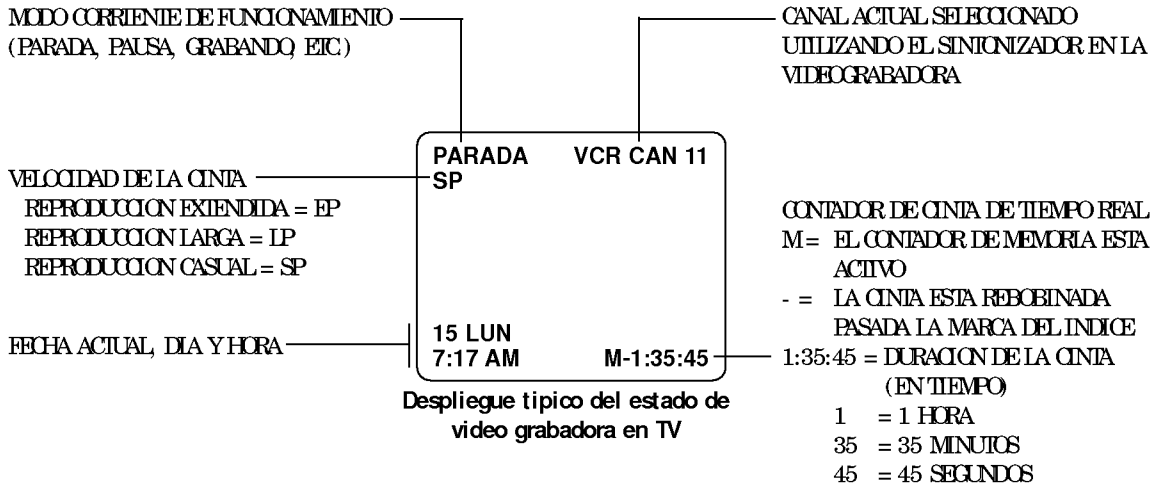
MODO CORRIENTE DE FUNCIONAMIENTO
(PARADA, PAUSA, GRABANDO, ETC.)

CANAL ACTUAL SELECCIONADO UTILIZANDO EL SINTONIZADOR EN LA VIDEOGRABADORA

PARADA VCR CAN 11
SP

VELOCIDAD DE LA CINTA
REPRODUCCION EXTENDIDA = EP
REPRODUCCION LARGA = LP
REPRODUCCION CASUAL = SP

CONTADOR DE CINTA DE TIEMPO REAL
M = EL CONTADOR DE MEMORIA ESTA ACTIVO
- = LA CINTA ESTA REBOBINADA PASADA LA MARCA DEL INDICE
1:35:45 = DURACION DE LA CINTA (EN TIEMPO)
1 = 1 HORA
35 = 35 MINUTOS
45 = 45 SEGUNDOS

FECHA ACTUAL, DIA Y HORA

15 LUN
7:17 AM M-1:35:45

Despliegue tipico del estado de video grabadora en TV